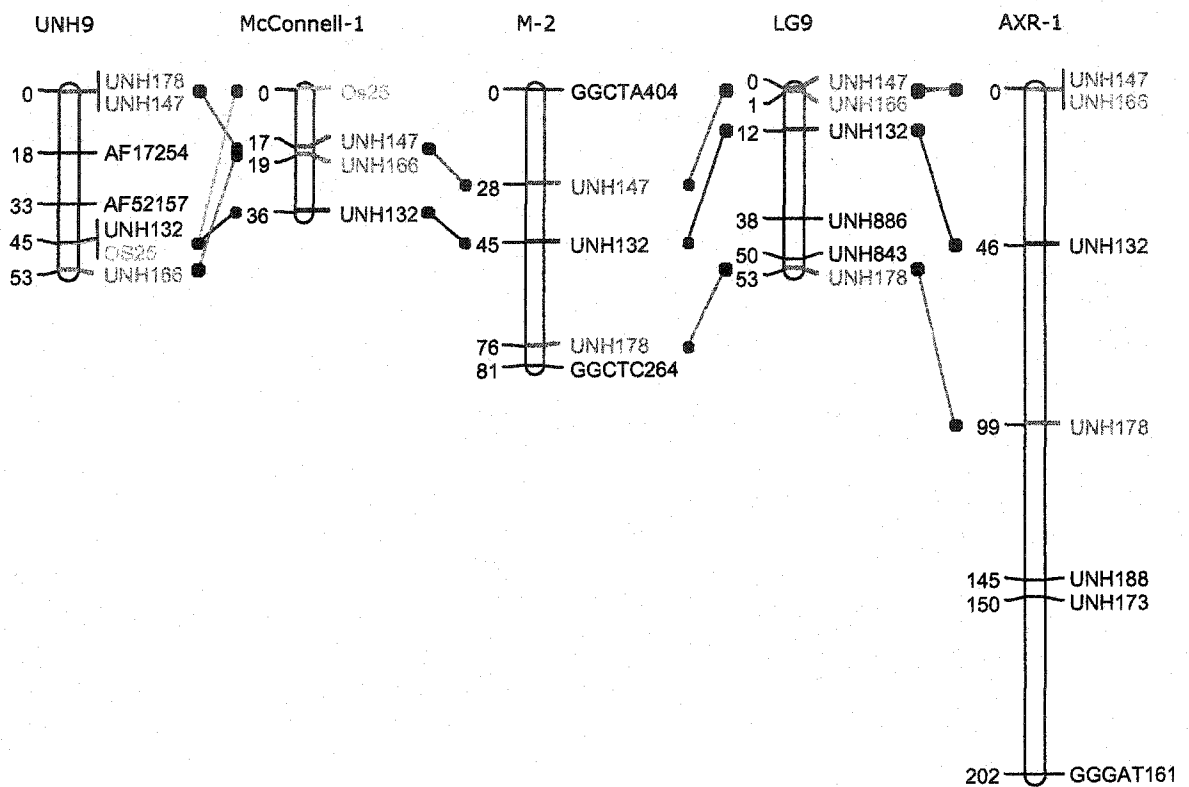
UNH9

0 UNH178
UNH147
18 AF17254
33 AF52157
45 UNH132
OS25
53 UNH166

McConnell-1

0 Os25
17 UNH147
19 UNH166
36 UNH132

M-2

0 GGCTA404
28 UNH147
45 UNH132
76 UNH178
81 GGCTC264

LG9

0 UNH147
1 UNH166
12 UNH132
38 UNH886
50 UNH843
53 UNH178

AXR-1

0 UNH147
UNH166
46 UNH132
99 UNH178
145 UNH188
150 UNH173
202 GGGAT161